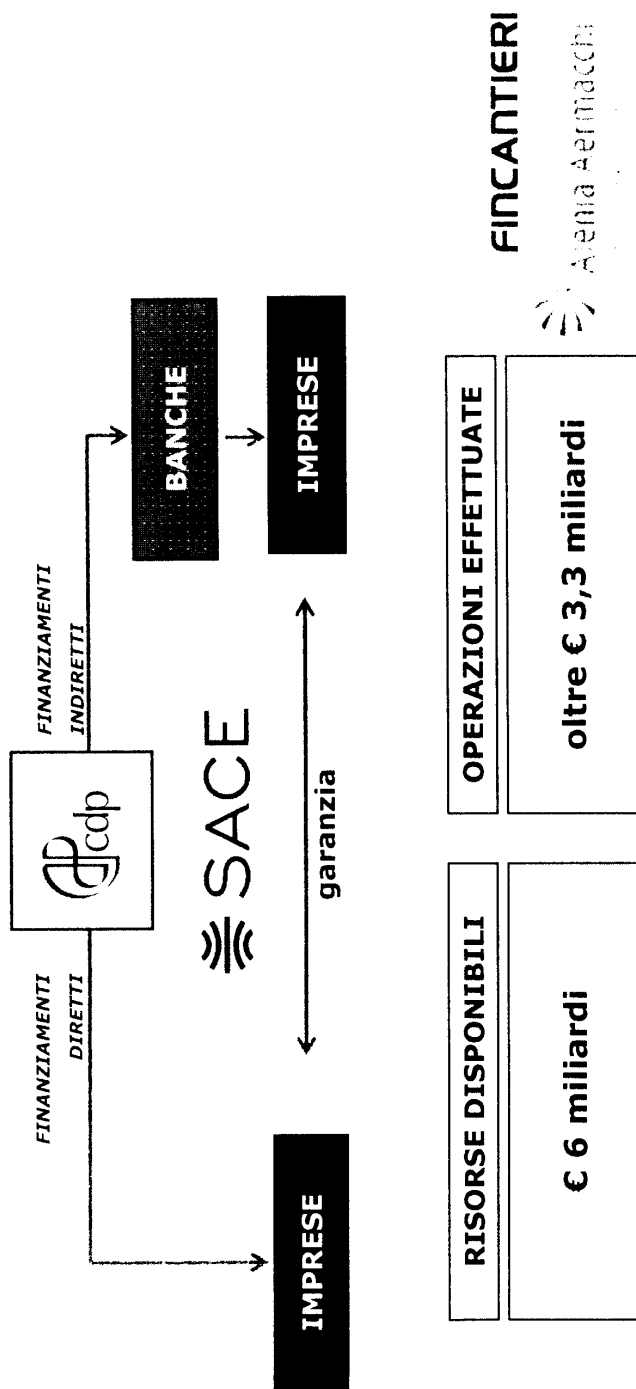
cdp

FINANZIAMENTI DIRETTI

FINANZIAMENTI INDIRETTI

IMPRESE

BANCHE

IMPRESE

SACE

garanzia

RISORSE DISPONIBILI

€ 6 miliardi

OPERAZIONI EFFETTUATE

oltre € 3,3 miliardi

FINCANTIERI

Alenia Aermacchi